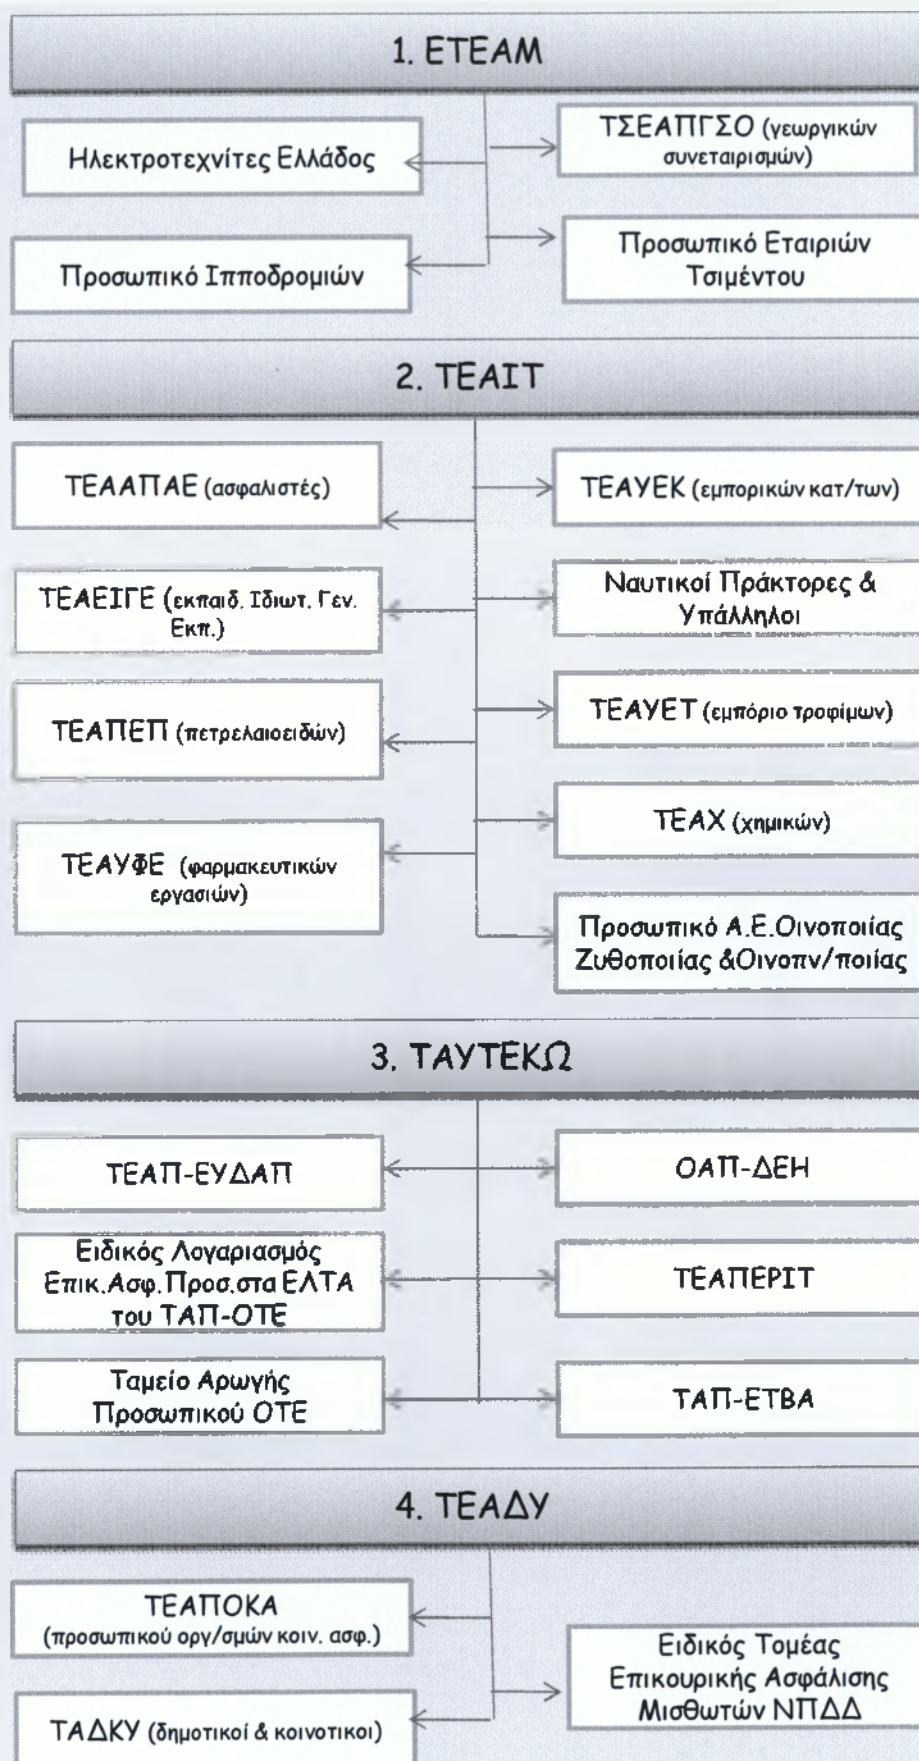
1. ΕΤΕΑΜ

Ηλεκτροτεχνίτες Ελλάδος

ΤΣΕΑΠΓΣΟ (γεωργικών συνεταιρισμών)

Προσωπικό Ιπποδρομιών

Προσωπικό Εταιριών Τσιμέντου

2. ΤΕΑΙΤ

ΤΕΑΑΠΑΕ (ασφαλιστές)

ΤΕΑΥΕΚ (εμπορικών κατ/των)

ΤΕΑΕΙΓΕ (εκπαιδ. Ιδιωτ. Γεν. Εκπ.)

Ναυτικοί Πράκτορες & Υπάλληλοι

ΤΕΑΠΕΠ (πετρελαιοειδών)

ΤΕΑΥΕΤ (εμπόριο τροφίμων)

ΤΕΑΧ (χημικών)

ΤΕΑΥΦΕ (φαρμακευτικών εργασιών)

Προσωπικό Α.Ε.Οινοποιίας Ζυθοποιίας &Οινοπν/ποιίας

3. ΤΑΥΤΕΚΩ

ΤΕΑΠ-ΕΥΔΑΠ

ΟΑΠ-ΔΕΗ

Ειδικός Λογαριασμός Επικ.Ασφ.Προσ.στα ΕΛΤΑ του ΤΑΠ-ΟΤΕ

ΤΕΑΠΕΡΙΤ

Ταμείο Αρωγής Προσωπικού ΟΤΕ

ΤΑΠ-ΕΤΒΑ

4. ΤΕΑΔΥ

ΤΕΑΠΟΚΑ (προσωπικού οργ/σμών κοιν. ασφ.)

Ειδικός Τομέας Επικουρικής Ασφάλισης Μισθωτών ΝΠΔΔ

ΤΑΔΚΥ (δημοτικοί & κοινοτικοι)